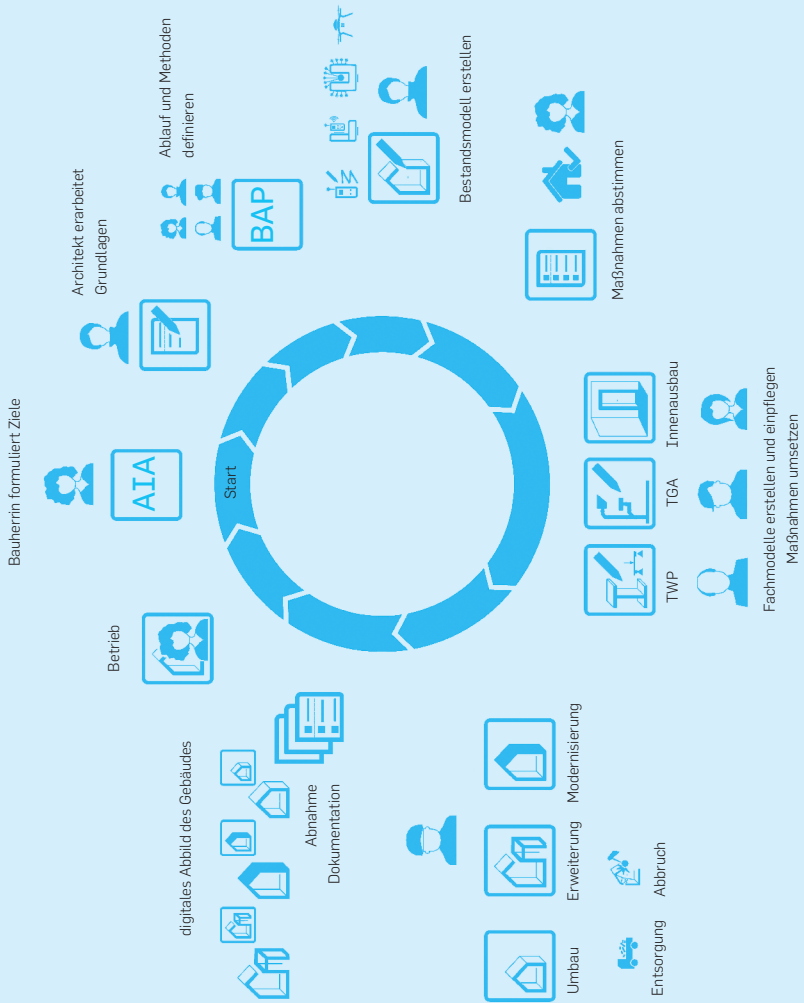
Bauherrin formuliert Ziele

AIA

Start

Architekt erarbeitet Grundlagen

BAP

Ablauf und Methoden definieren

Bestandsmodell erstellen

Maßnahmen abstimmen

Innenausbau

TGA

TWP

Fachmodelle erstellen und einpflegen
Maßnahmen umsetzen

Modernisierung

Erweiterung

Umbau

Abbruch

Entsorgung

Abnahme
Dokumentation

digitales Abbild des Gebäudes

Betrieb